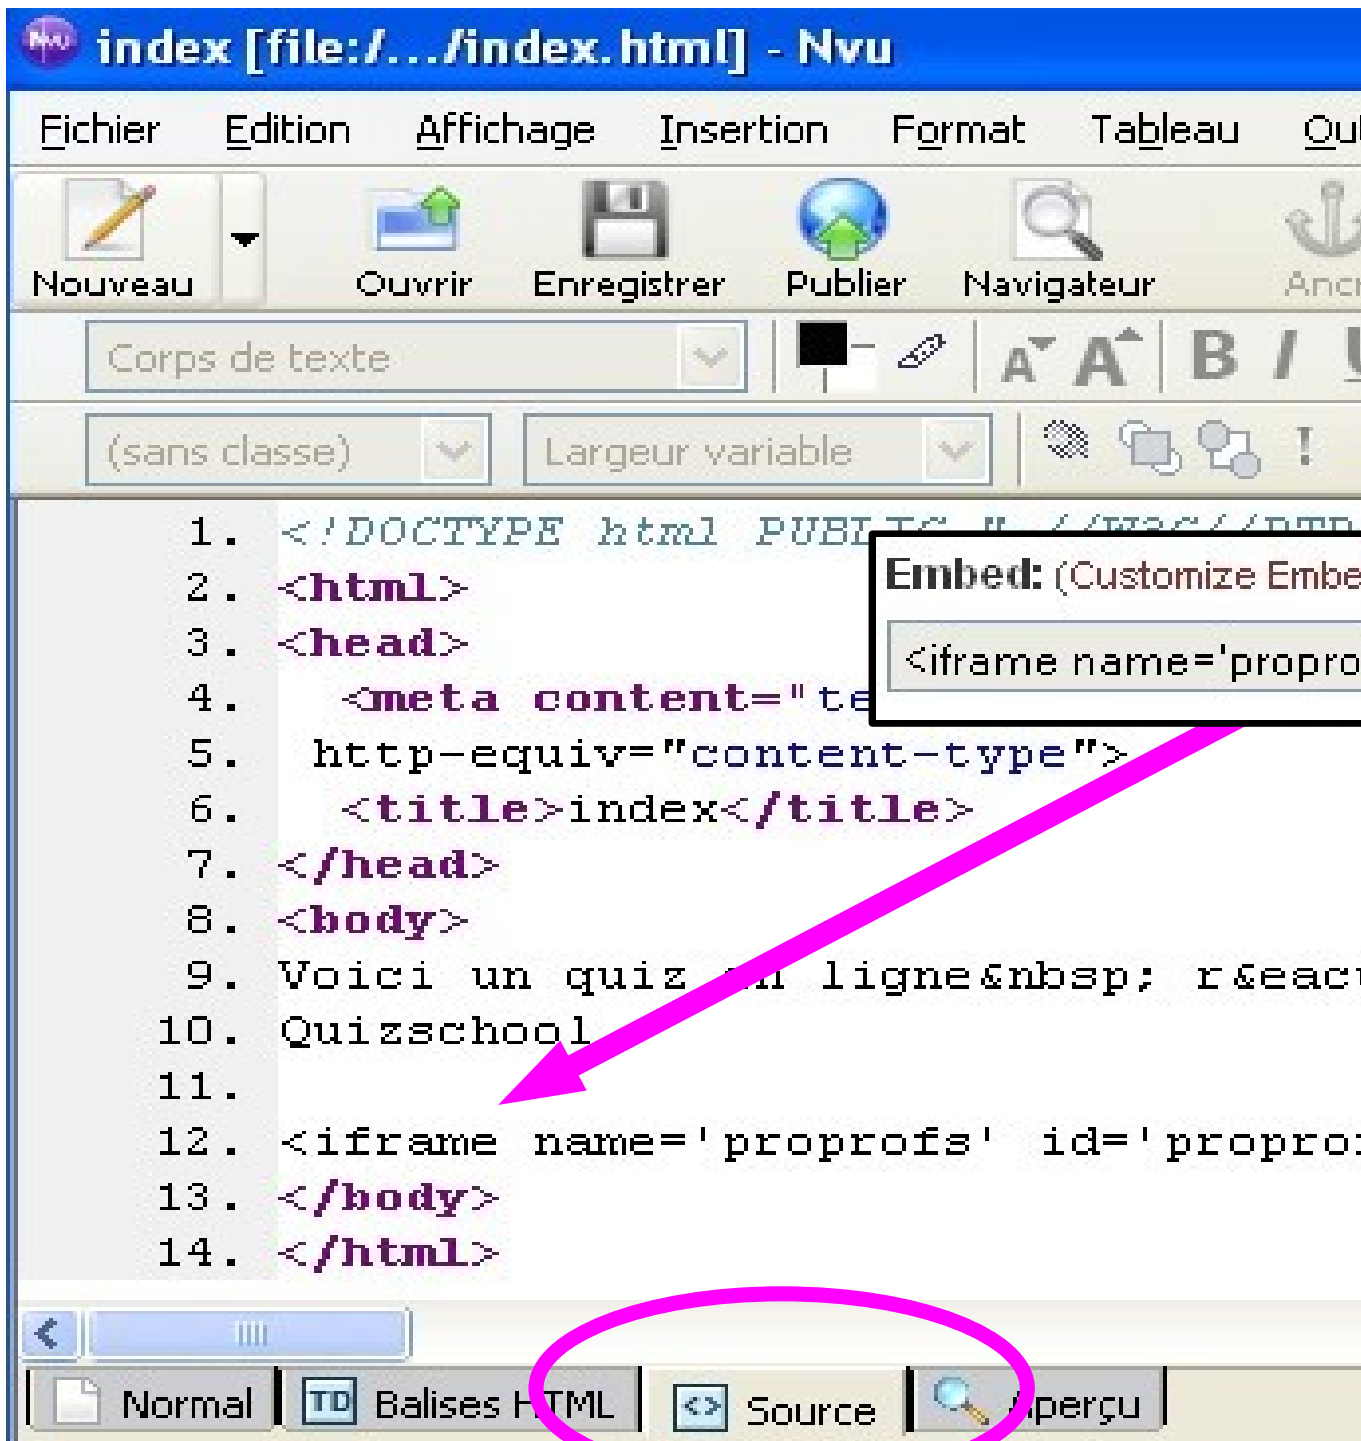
index [file:/.../index.html] - Nvu

Fichier Edition Affichage Insertion Format Tableau Ou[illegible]

Nouveau Ouvrir Enregistrer Publier Navigateur Anc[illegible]

Corps de texte

B I

(sans classe) Largeur variable

1. <!DOCTYPE html PUBL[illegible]
2. <html>
3. <head>
4. <meta content="te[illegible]
5. http-equiv="content-type">
6. <title>index</title>
7. </head>
8. <body>
9. Voici un quiz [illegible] ligne&nbsp; r&eac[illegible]
10. Quizschool
11.
12. <iframe name='proprofs' id='propro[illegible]
13. </body>
14. </html>

Embed: (Customize Embe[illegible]

<iframe name='propro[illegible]

Normal TD Balises HTML <> Source Aperçu